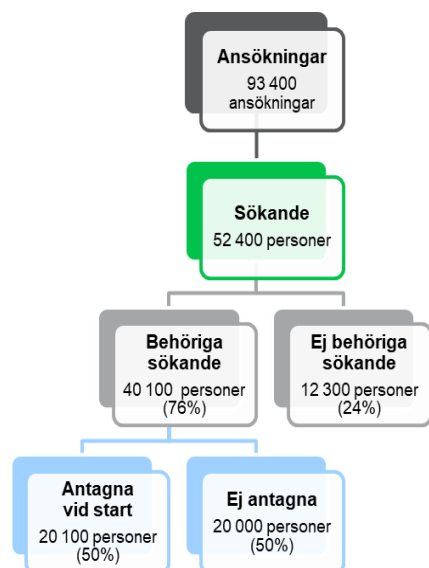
Ansökningar
93 400 ansökningar

Sökande
52 400 personer

Behöriga sökande
40 100 personer (76%)

Ej behöriga sökande
12 300 personer (24%)

Antagna vid start
20 100 personer (50%)

Ej antagna
20 000 personer (50%)